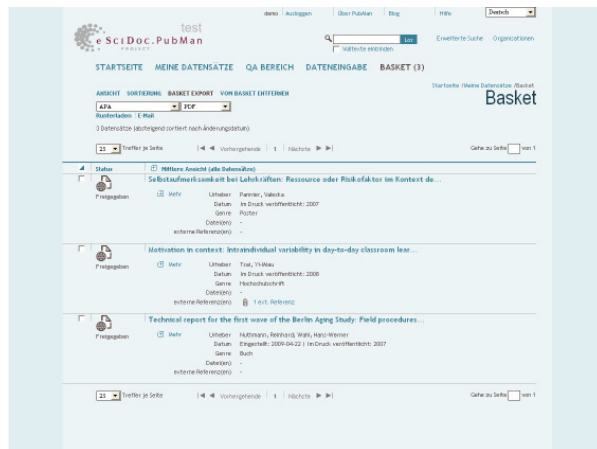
demo | Ausloggen | Über PubMan | Blog | Hilfe | Deutsch

test
eSciDoc.PubMan
PROJECT

Los | Erweiterte Suche | Organizations
Volltexte einbinden

STARTSEITE | MEINE DATENSÄTZE | QA BEREICH | DATENEINGABE | BASKET (3)

Startseite / Meine Datensätze / Basket

Basket

ANSICHT | SORTIERUNG | BASKET EXPORT | VOM BASKET ENTFERNEN

APA | PDF
Runterladen | E-Mail

3 Datensätze (absteigend sortiert nach Änderungsdatum)

25 Treffer je Seite | ◄◄ ◄ Vorhergehende | 1 | Nächste ► ►► | Gehe zu Seite von 1

Status | Mittlere Ansicht (alle Datensätze)

Freigegeben
Selbstaufmerksamkeit bei Lehrkräften: Ressource oder Risikofaktor im Kontext de...
Mehr
Urheber: Pannier, Valeska
Datum: Im Druck veröffentlicht: 2007
Genre: Poster
Datei(en): -
externe Referenz(en): -

Freigegeben
Motivation in context: Intraindividual variability in day-to-day classroom lear...
Mehr
Urheber: Tsai, Yi-Miau
Datum: Im Druck veröffentlicht: 2006
Genre: Hochschulschrift
Datei(en): -
externe Referenz(en): 1 ext. Referenz

Freigegeben
Technical report for the first wave of the Berlin Aging Study: Field procedures...
Mehr
Urheber: Nuthmann, Reinhard; Wahl, Hans-Werner
Datum: Eingestellt: 2009-04-22 | Im Druck veröffentlicht: 2007
Genre: Buch
Datei(en): -
externe Referenz(en): -

25 Treffer je Seite | ◄◄ ◄ Vorhergehende | 1 | Nächste ► ►► | Gehe zu Seite von 1